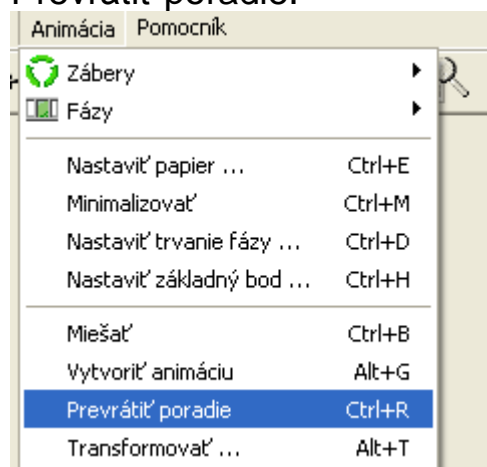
Prevrátiť poradie

Animácia Pomocník

Zábery
Fázy

Nastaviť papier ... Ctrl+E
Minimalizovať Ctrl+M
Nastaviť trvanie fázy ... Ctrl+D
Nastaviť základný bod ... Ctrl+H

Miešať Ctrl+B
Vytvoriť animáciu Alt+G
Prevrátiť poradie Ctrl+R
Transformovať ... Alt+T